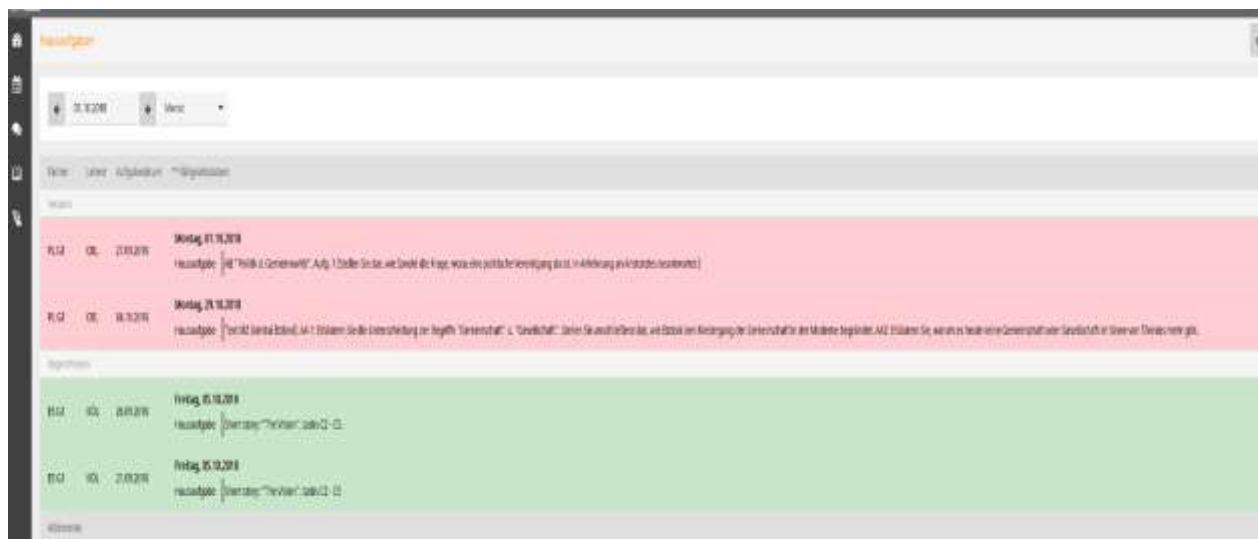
Hausaufgaben

21.10.2018 Woche

Fächer Lehrer Aufgabedatum **Abgabedatum

Offen

PL G1 OL 27.09.2018 Montag, 01.10.2018
Hausaufgabe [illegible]

PL G1 OL 18.10.2018 Montag, 29.10.2018
Hausaufgabe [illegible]

Abgeschlossen

EN G1 KOL 26.09.2018 Freitag, 05.10.2018
Hausaufgabe Short story "The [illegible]", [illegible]

EN G1 KOL 27.09.2018 Freitag, 05.10.2018
Hausaufgabe Short story "The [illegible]", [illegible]

Abbrechen